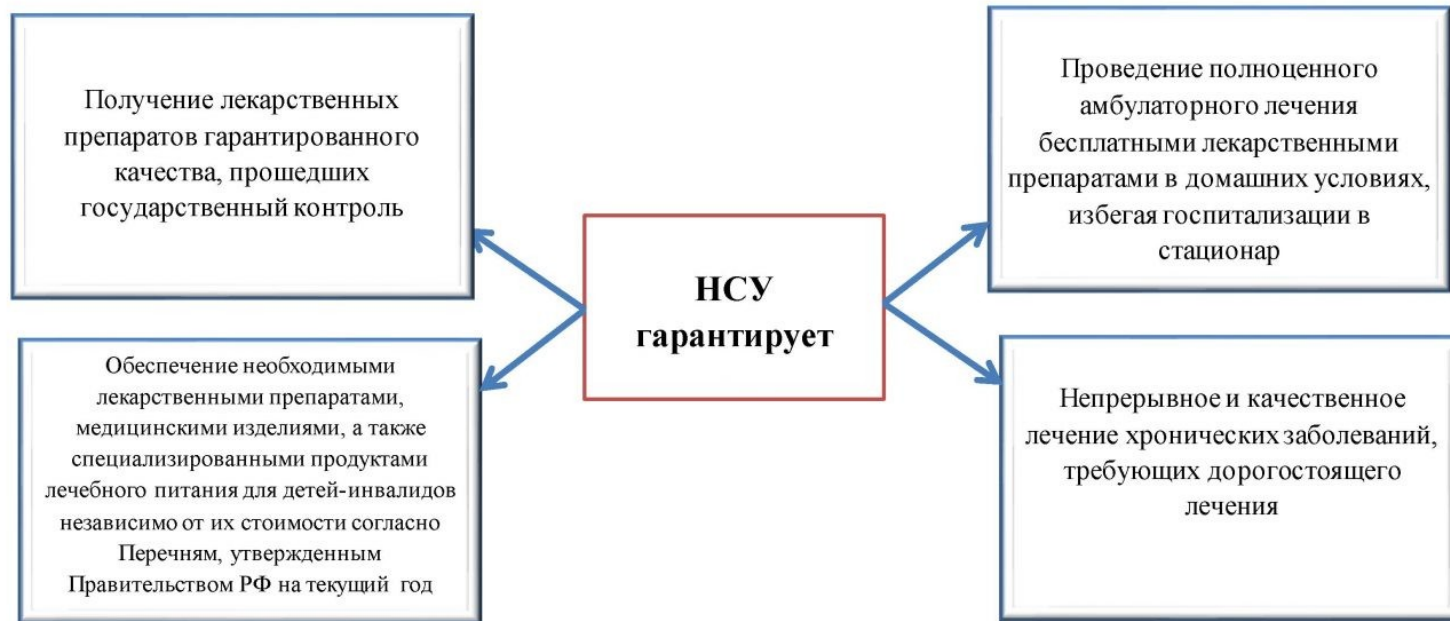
НСУ гарантирует

Получение лекарственных препаратов гарантированного качества, прошедших государственный контроль

Обеспечение необходимыми лекарственными препаратами, медицинскими изделиями, а также специализированными продуктами лечебного питания для детей-инвалидов независимо от их стоимости согласно Перечням, утвержденным Правительством РФ на текущий год

Проведение полноценного амбулаторного лечения бесплатными лекарственными препаратами в домашних условиях, избегая госпитализации в стационар

Непрерывное и качественное лечение хронических заболеваний, требующих дорогостоящего лечения